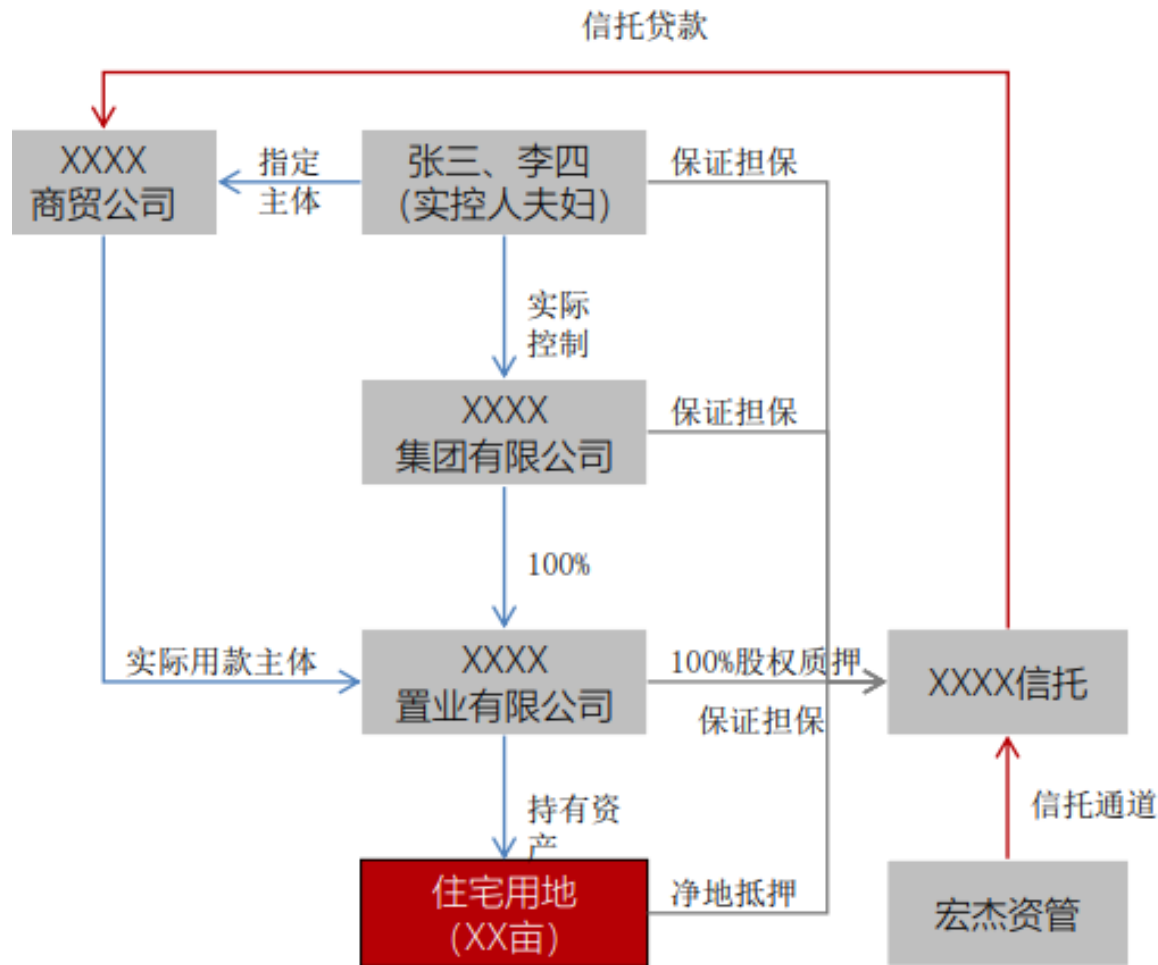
信托贷款

XXXX
商贸公司

指定
主体

张三、李四
(实控人夫妇)

保证担保

实际
控制

XXXX
集团有限公司

保证担保

100%

实际用款主体

XXXX
置业有限公司

100%股权质押

保证担保

XXXX信托

持有资
产

住宅用地
(XX亩)

净地抵押

信托通道

宏杰资管